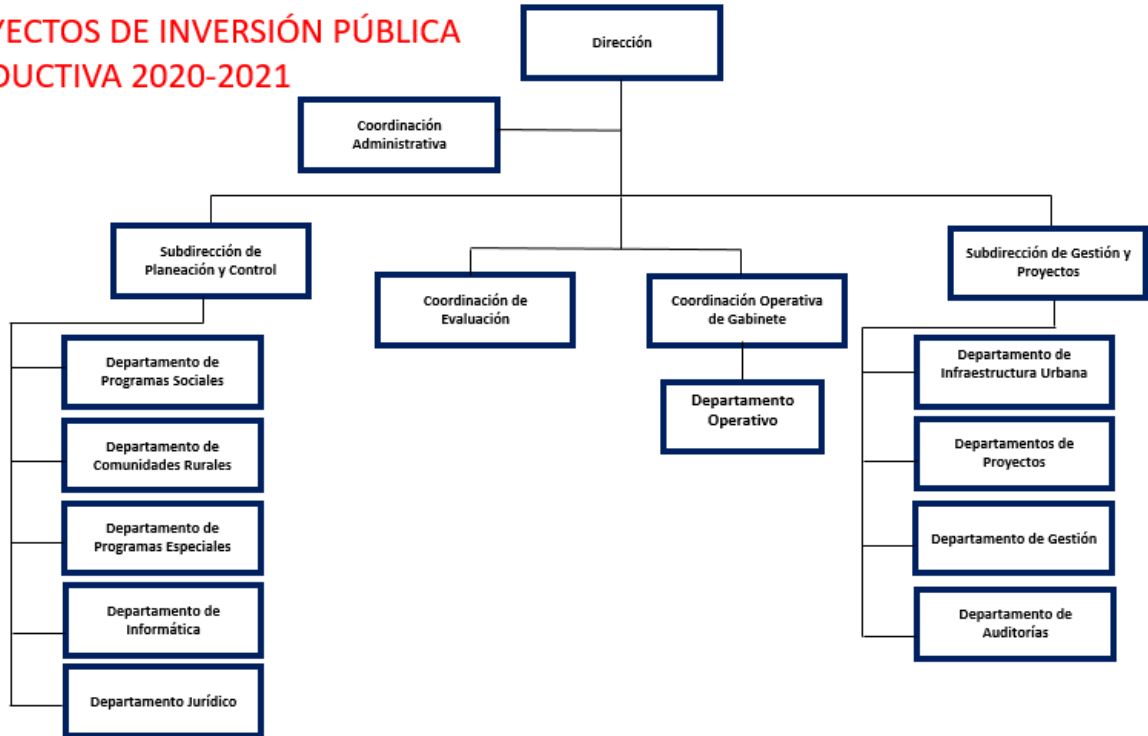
YECTOS DE INVERSIÓN PÚBLICA
DUCTIVA 2020-2021

Dirección

Coordinación Administrativa

Subdirección de Planeación y Control

Coordinación de Evaluación

Coordinación Operativa de Gabinete

Subdirección de Gestión y Proyectos

Departamento de Programas Sociales

Departamento de Comunidades Rurales

Departamento de Programas Especiales

Departamento de Informática

Departamento Jurídico

Departamento Operativo

Departamento de Infraestructura Urbana

Departamentos de Proyectos

Departamento de Gestión

Departamento de Auditorías